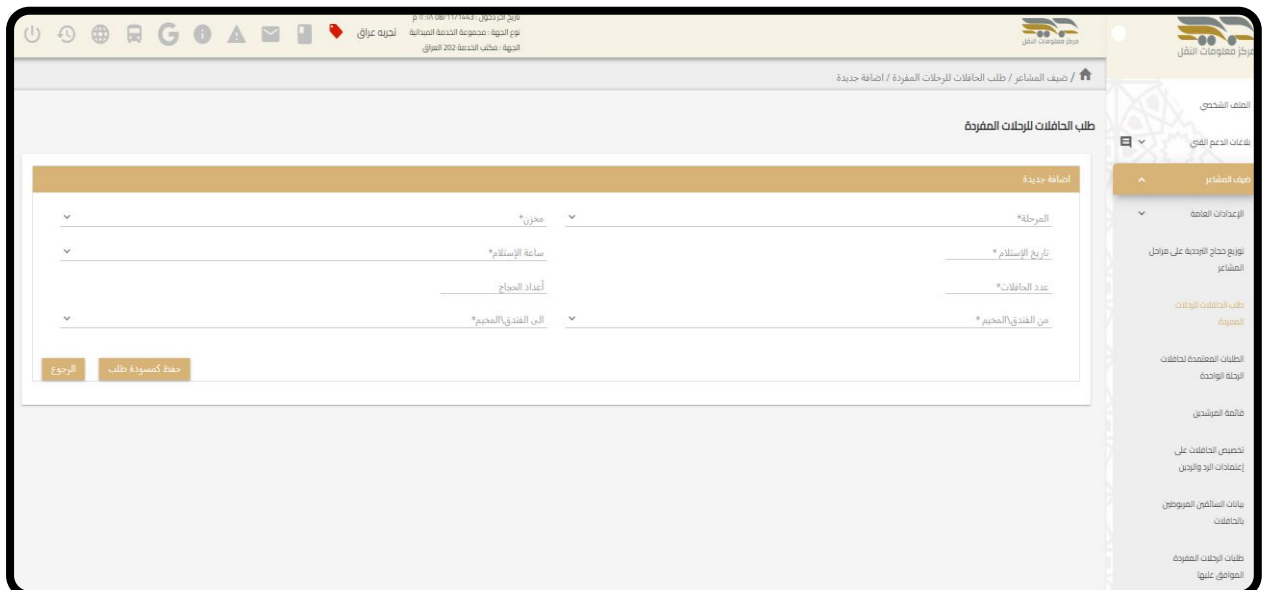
مركز معلومات النقل

مركز معلومات النقل

تاريخ آخر دخول : 11/11/1443 11:18 م
نوع الجهة : مجموعة الخدمة الميدانية
الجهة : مكتب الخدمة 202 العراق

تجربه عراق

الملف الشخصي

بلاغات الدعم الفني

ضيف المشاعر

الإعدادات العامة

توزيع حجاج الاردنية على مراحل المشاعر

طلب الحافلات للرحلات المفردة

الطلبات المعتمدة لحافلات الرحلة الواحدة

قائمة المرشدين

تخصيص الحافلات على إعتمادات الرد والردين

بيانات السائقين المربوطين بالحافلات

طلبات الرحلات المفردة الموافق عليها

/ ضيف المشاعر / طلب الحافلات للرحلات المفردة / اضافة جديدة

طلب الحافلات للرحلات المفردة

اضافة جديدة

المرحلة*

مخزن*

تاريخ الإستلام*

ساعة الإستلام*

عدد الحافلات*

أعداد الحجاج

من الفندق\المخيم*

الى الفندق\المخيم*

حفظ كمسودة طلب

الرجوع